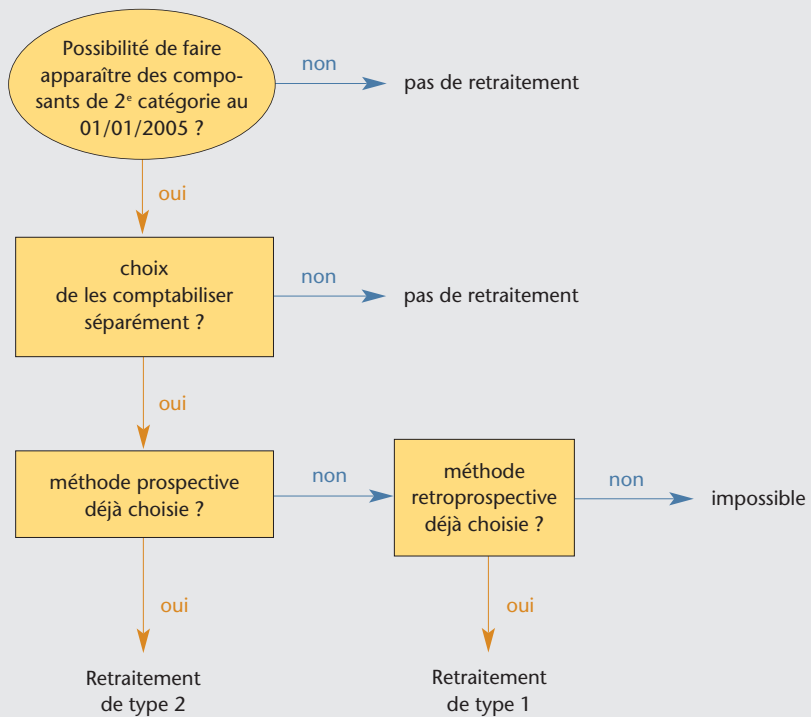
Possibilité de faire apparaître des composants de 2$^{e}$ catégorie au 01/01/2005 ?

non

pas de retraitement

oui

choix de les comptabiliser séparément ?

non

pas de retraitement

oui

méthode prospective déjà choisie ?

non

méthode retroprospective déjà choisie ?

non

impossible

oui

oui

Retraitement de type 2

Retraitement de type 1